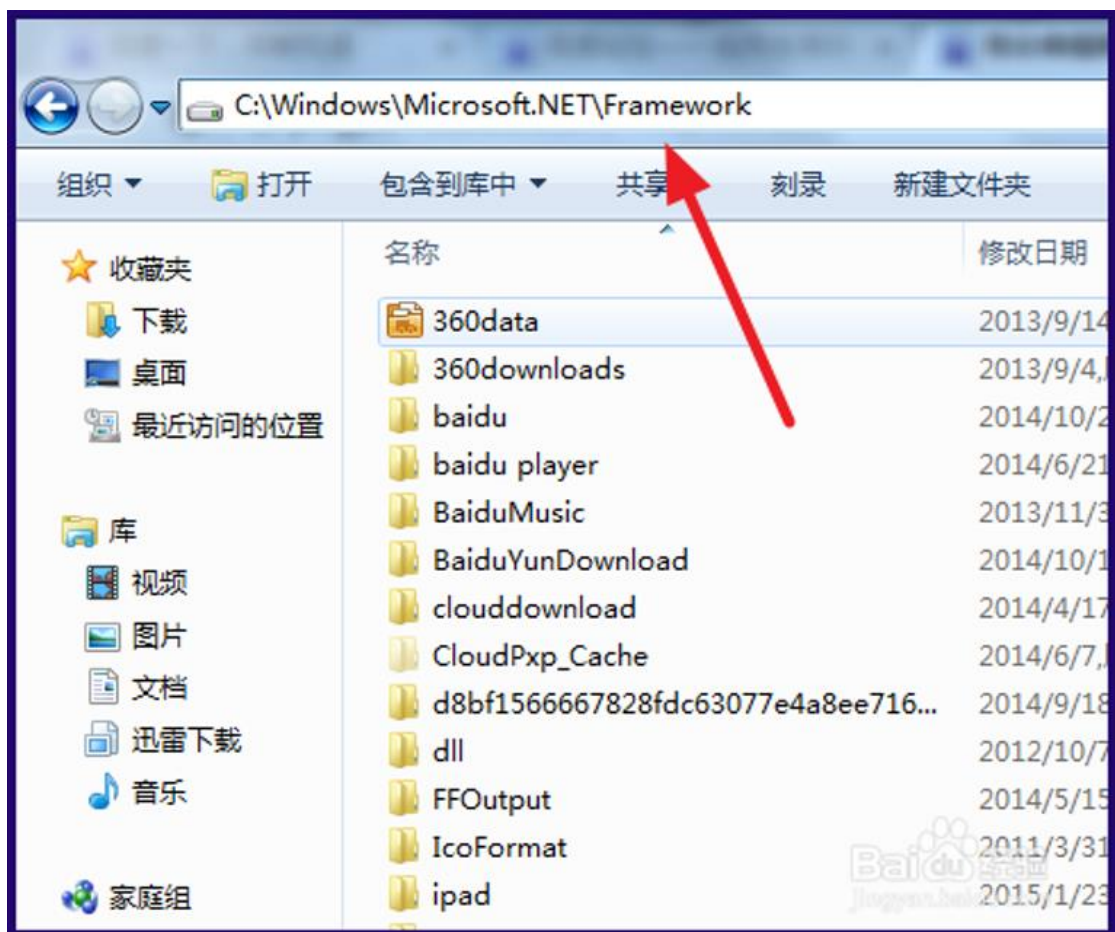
C:\Windows\Microsoft.NET\Framework

组织 ▾ 打开 包含到库中 ▾ 共享 刻录 新建文件夹

收藏夹
下载
桌面
最近访问的位置

库
视频
图片
文档
迅雷下载
音乐

家庭组

| 名称 | 修改日期 |
|---|---|
| 360data | 2013/9/14 |
| 360downloads | 2013/9/4, |
| baidu | 2014/10/2 |
| baidu player | 2014/6/21 |
| BaiduMusic | 2013/11/3 |
| BaiduYunDownload | 2014/10/1 |
| clouddownload | 2014/4/17 |
| CloudPxp_Cache | 2014/6/7, |
| d8bf1566667828fdc63077e4a8ee716... | 2014/9/18 |
| dll | 2012/10/7 |
| FFOutput | 2014/5/15 |
| IcoFormat | 2011/3/31 |
| ipad | 2015/1/23 |

Baidu 经验
jingyan.baidu.com